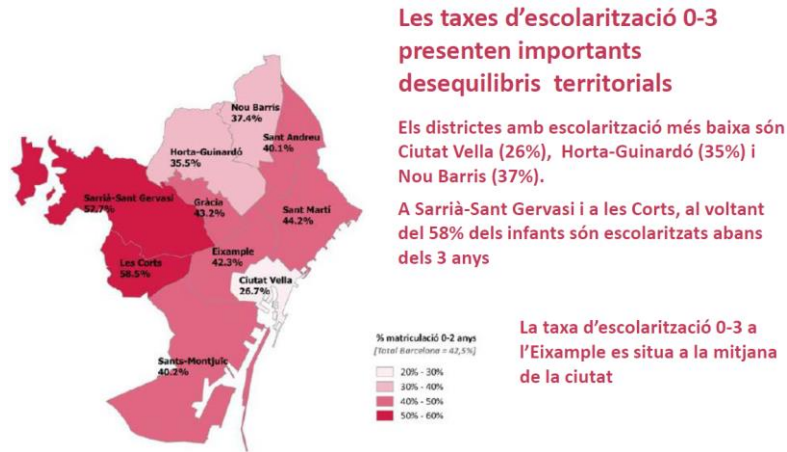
Les taxes d'escolarització 0-3 presenten importants desequilibris territorials

Els districtes amb escolarització més baixa són Ciutat Vella (26%), Horta-Guinardó (35%) i Nou Barris (37%).

A Sarrià-Sant Gervasi i a les Corts, al voltant del 58% dels infants són escolaritzats abans dels 3 anys

La taxa d'escolarització 0-3 a l'Eixample es situa a la mitjana de la ciutat

Nou Barris
37.4%

Sant Andreu
40.1%

Horta-Guinardó
35.5%

Sarrià-Sant Gervasi
52.7%

Gràcia
43.2%

Sant Martí
44.2%

Eixample
42.3%

Les Corts
58.5%

Ciutat Vella
26.7%

Sants-Montjuïc
40.2%

% matriculació 0-2 anys
(Total Barcelona = 42,5%)

20% - 30%
30% - 40%
40% - 50%
50% - 60%